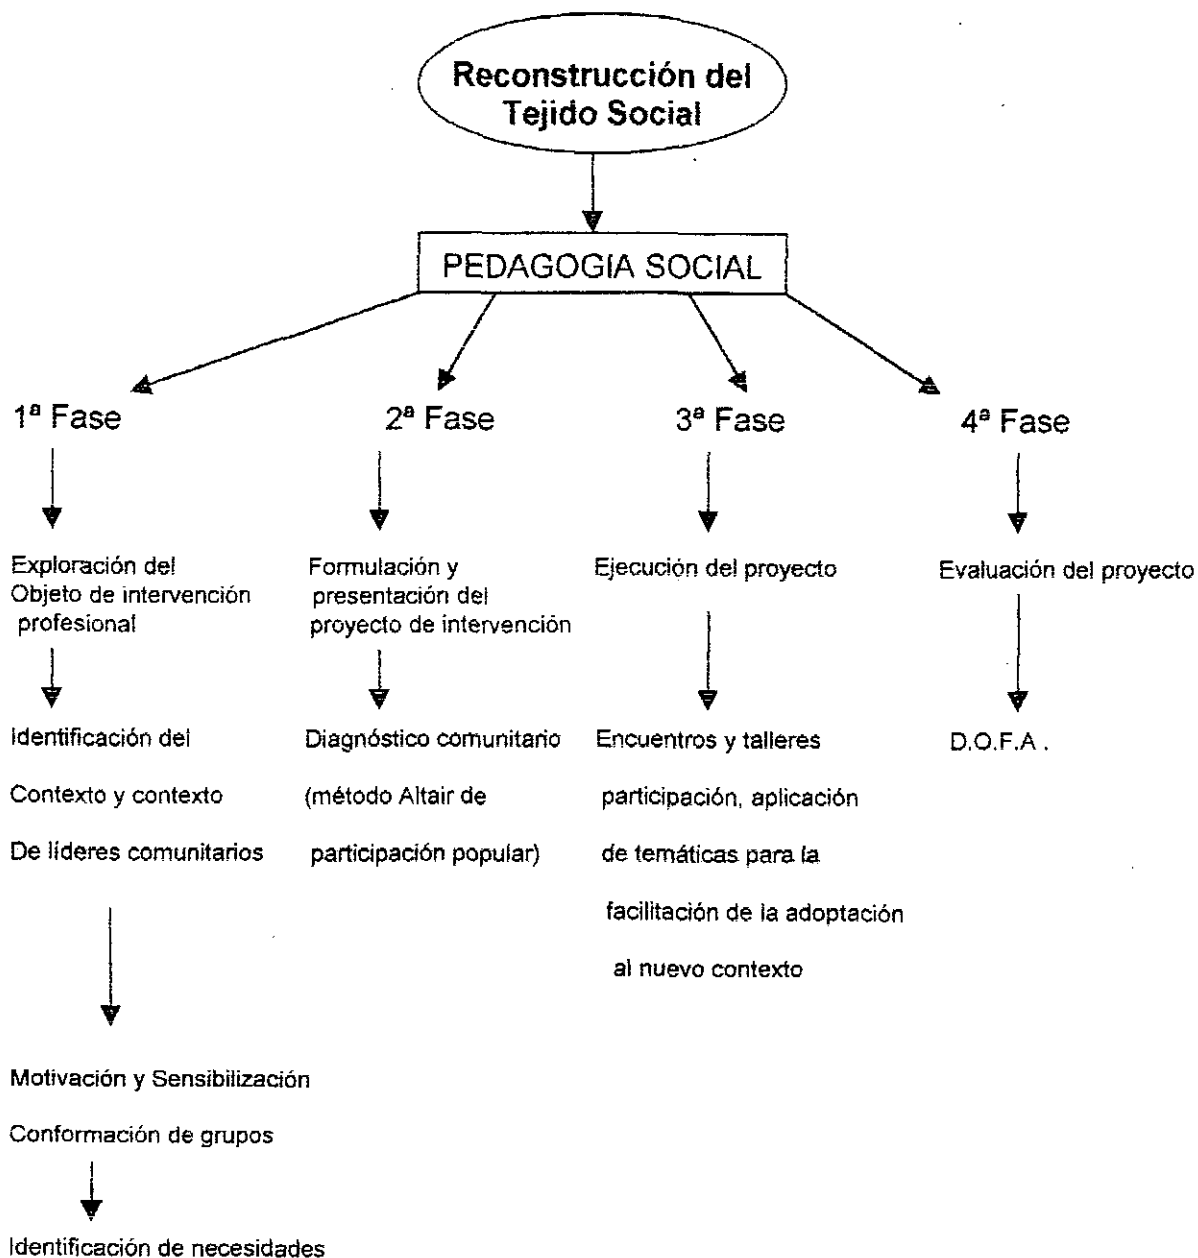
Reconstrucción del Tejido Social

PEDAGOGIA SOCIAL

1ª Fase

Exploración del Objeto de intervención profesional

Identificación del Contexto y contexto De líderes comunitarios

Motivación y Sensibilización

Conformación de grupos

Identificación de necesidades

2ª Fase

Formulación y presentación del proyecto de intervención

Diagnóstico comunitario (método Altair de participación popular)

3ª Fase

Ejecución del proyecto

Encuentros y talleres participación, aplicación de temáticas para la facilitación de la adoptación al nuevo contexto

4ª Fase

Evaluación del proyecto

D.O.F.A .